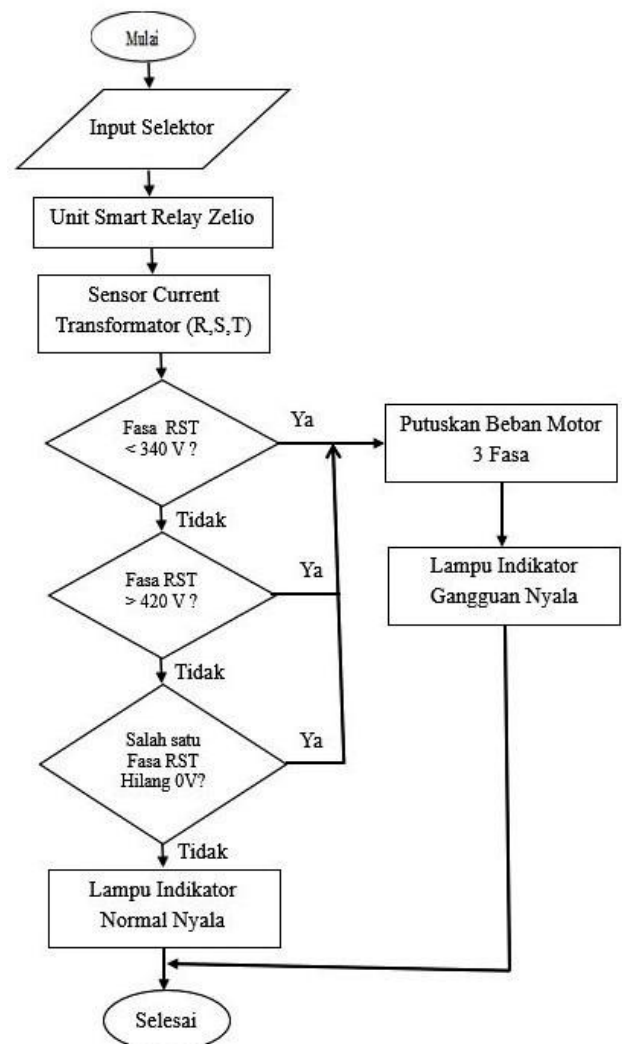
Mulai

Input Selektor

Unit Smart Relay Zelio

Sensor Current Transformator (R,S,T)

Fasa RST < 340 V ?

Ya

Putuskan Beban Motor 3 Fasa

Tidak

Fasa RST > 420 V ?

Ya

Lampu Indikator Gangguan Nyala

Tidak

Salah satu Fasa RST Hilang 0V?

Ya

Tidak

Lampu Indikator Normal Nyala

Selesai